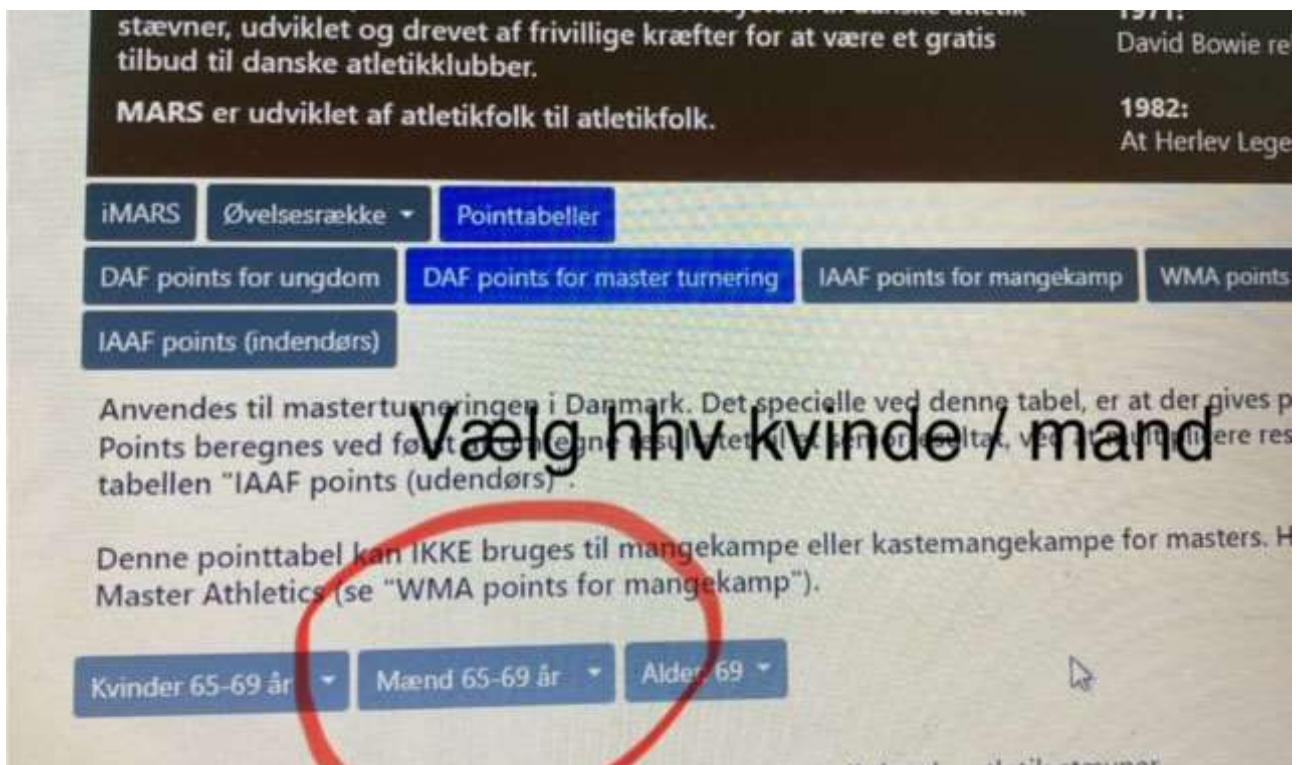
stævner, udviklet og drevet af frivillige kræfter for at være et gratis tilbud til danske atletikklubber.

MARS er udviklet af atletikfolk til atletikfolk.

1971:
David Bowie re

1982:
At Herlev Lege

iMARS
Øvelsesrække
Pointtabeller

DAF points for ungdom
DAF points for master turnering
IAAF points for mangekamp
WMA points

IAAF points (indendørs)

Anvendes til masterturneringen i Danmark. Det specielle ved denne tabel, er at der gives p Points beregnes ved først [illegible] resultatet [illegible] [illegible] tabellen "IAAF points (udendørs)".

Vælg hhv kvinde / mand

Denne pointtabel kan IKKE bruges til mangekampe eller kastemangekampe for masters. H Master Athletics (se "WMA points for mangekamp").

Kvinder 65-69 år
Mænd 65-69 år
Alder 69